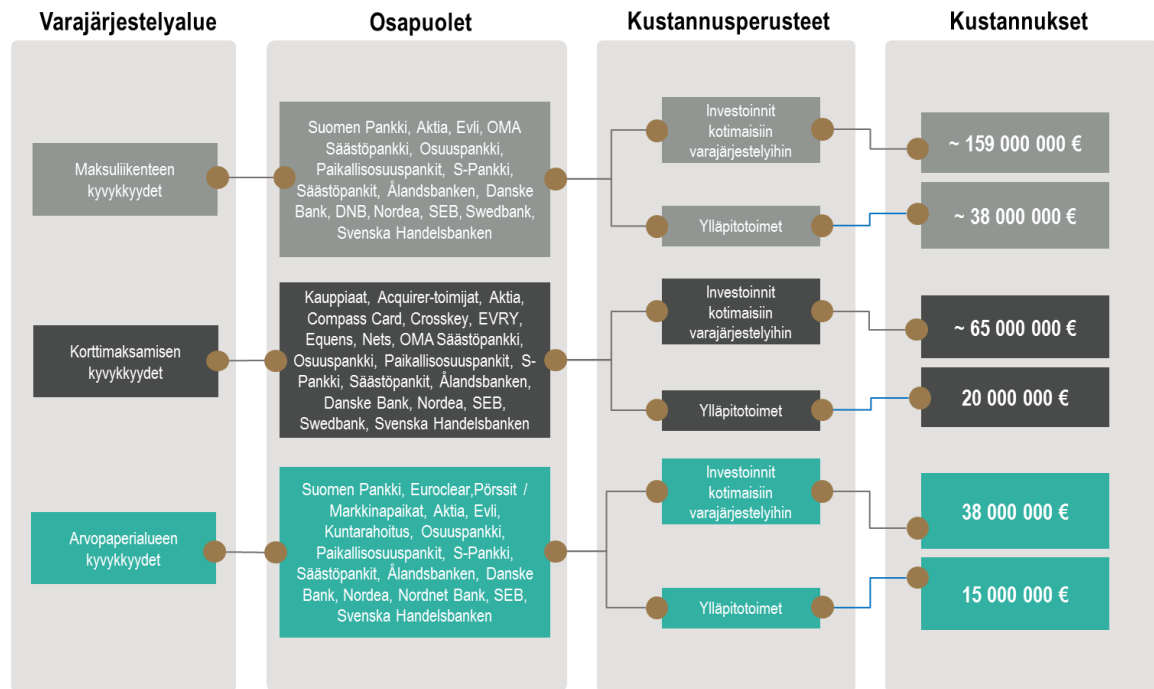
Varajärjestelyalue

Osapuolet

Kustannusperusteet

Kustannukset

Maksuliikenteen kyvykkyydet

Suomen Pankki, Aktia, Evli, OMA Säästöpankki, Osuuspankki, Paikallisosuuspankit, S-Pankki, Säästöpankit, Ålandsbanken, Danske Bank, DNB, Nordea, SEB, Swedbank, Svenska Handelsbanken

Investoinnit kotimaisiin varajärjestelyihin

~ 159 000 000 €

Ylläpitotoimet

~ 38 000 000 €

Korttimaksamisen kyvykkyydet

Kauppiaat, Acquirer-toimijat, Aktia, Compass Card, Crosskey, EVRY, Equens, Nets, OMA Säästöpankki, Osuuspankki, Paikallisosuuspankit, S-Pankki, Säästöpankit, Ålandsbanken, Danske Bank, Nordea, SEB, Swedbank, Svenska Handelsbanken

Investoinnit kotimaisiin varajärjestelyihin

~ 65 000 000 €

Ylläpitotoimet

20 000 000 €

Arvopaperialueen kyvykkyydet

Suomen Pankki, Euroclear,Pörssit / Markkinapaikat, Aktia, Evli, Kuntarahoitus, Osuuspankki, Paikallisosuuspankit, S-Pankki, Säästöpankit, Ålandsbanken, Danske Bank, Nordea, Nordnet Bank, SEB, Svenska Handelsbanken

Investoinnit kotimaisiin varajärjestelyihin

38 000 000 €

Ylläpitotoimet

15 000 000 €